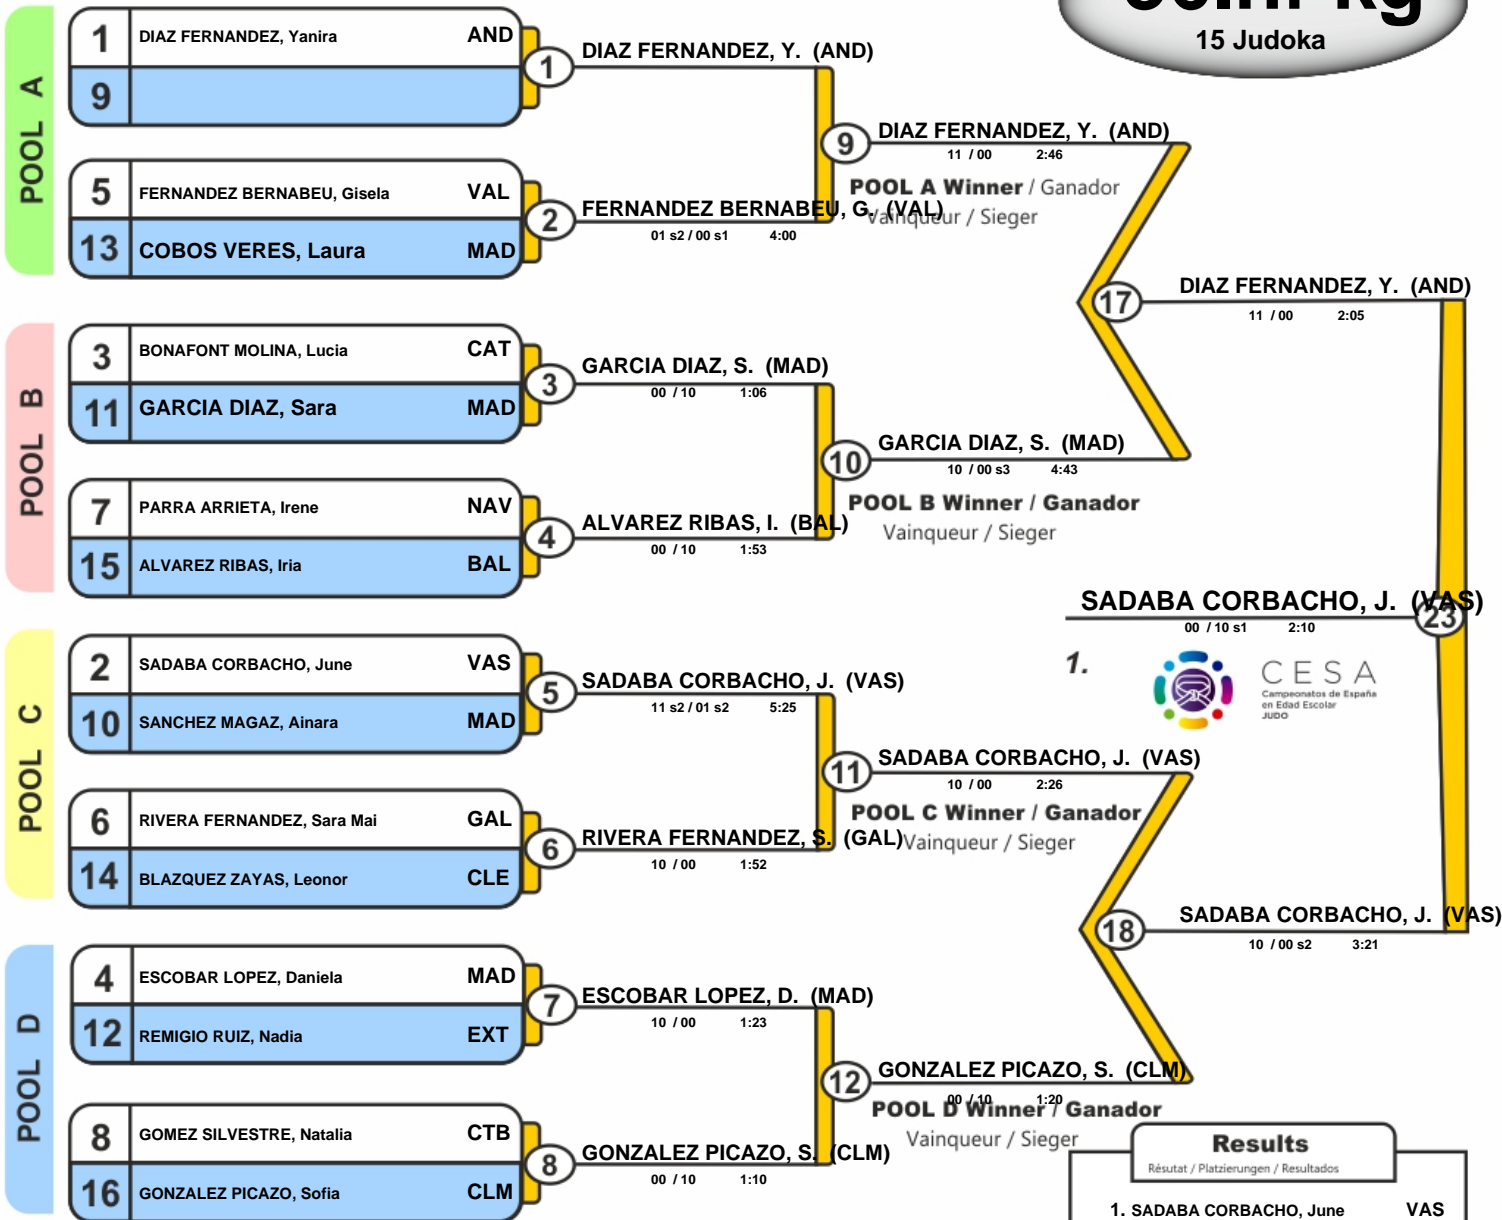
15 Judoka

POOL A

1 DIAZ FERNANDEZ, Yanira AND
9

5 FERNANDEZ BERNABEU, Gisela VAL
13 COBOS VERES, Laura MAD

POOL B

3 BONAFONT MOLINA, Lucia CAT
11 GARCIA DIAZ, Sara MAD

7 PARRA ARRIETA, Irene NAV
15 ALVAREZ RIBAS, Iria BAL

POOL C

2 SADABA CORBACHO, June VAS
10 SANCHEZ MAGAZ, Ainara MAD

6 RIVERA FERNANDEZ, Sara Mai GAL
14 BLAZQUEZ ZAYAS, Leonor CLE

POOL D

4 ESCOBAR LOPEZ, Daniela MAD
12 REMIGIO RUIZ, Nadia EXT

8 GOMEZ SILVESTRE, Natalia CTB
16 GONZALEZ PICAZO, Sofia CLM

1 DIAZ FERNANDEZ, Y. (AND)

2 FERNANDEZ BERNABEU, G. (VAL)
01 s2 / 00 s1 4:00

3 GARCIA DIAZ, S. (MAD)
00 / 10 1:06

4 ALVAREZ RIBAS, I. (BAL)
00 / 10 1:53

5 SADABA CORBACHO, J. (VAS)
11 s2 / 01 s2 5:25

6 RIVERA FERNANDEZ, S. (GAL)
10 / 00 1:52

7 ESCOBAR LOPEZ, D. (MAD)
10 / 00 1:23

8 GONZALEZ PICAZO, S. (CLM)
00 / 10 1:10

9 DIAZ FERNANDEZ, Y. (AND)
11 / 00 2:46
POOL A Winner / Ganador
Vainqueur / Sieger

10 GARCIA DIAZ, S. (MAD)
10 / 00 s3 4:43
POOL B Winner / Ganador
Vainqueur / Sieger

11 SADABA CORBACHO, J. (VAS)
10 / 00 2:26
POOL C Winner / Ganador
Vainqueur / Sieger

12 GONZALEZ PICAZO, S. (CLM)
00 / 10 1:20
POOL D Winner / Ganador
Vainqueur / Sieger

17 DIAZ FERNANDEZ, Y. (AND)
11 / 00 2:05

18 SADABA CORBACHO, J. (VAS)
10 / 00 s2 3:21

23 SADABA CORBACHO, J. (VAS)
00 / 10 s1 2:10

1.

CESA
Campeonatos de España en Edad Escolar JUDO

Results
Résutat / Platzierungen / Resultados
1. SADABA CORBACHO, June VAS